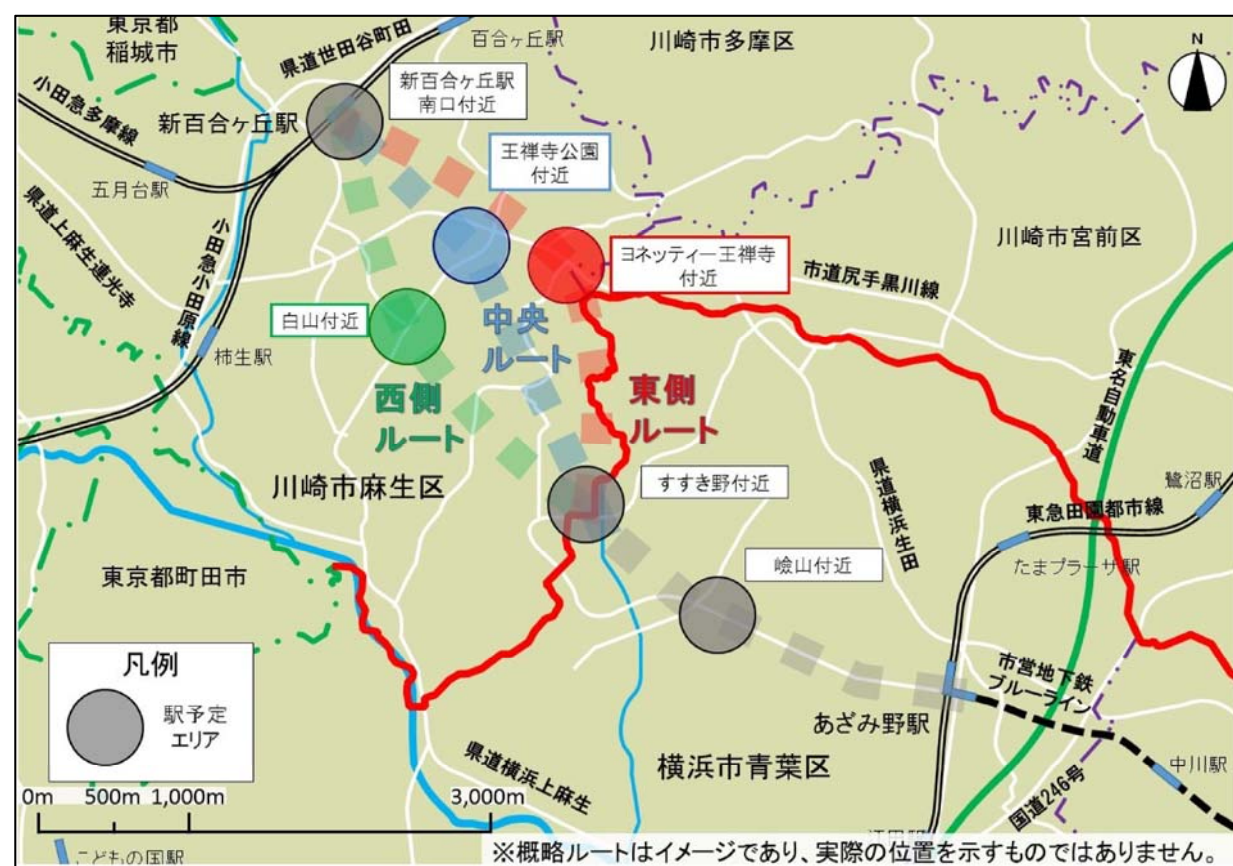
東京都
稲城市
県道世田谷町田
百合ヶ丘駅
川崎市多摩区
N
新百合ヶ丘駅
南口付近
小田急多摩線
新百合ヶ丘駅
王禅寺公園
付近
五月台駅
県道上麻生連光寺
小田急小田原線
ヨネッティー王禅寺
付近
川崎市宮前区
市道尻手黒川線
白山付近
中央
ルート
柿生駅
東側
ルート
西側
ルート
東名自動車道
県道横浜生田
鷺沼駅
川崎市麻生区
すすき野付近
東急田園都市線
たまプラーザ駅
東京都町田市
嶮山付近
凡例
駅予定
エリア
市営地下鉄
ブルーライン
あざみ野駅
県道横浜上麻生
横浜市青葉区
国道246号
中川駅
0m 500m 1,000m 3,000m
こどもの国駅
※概略ルートはイメージであり、実際の位置を示すものではありません。